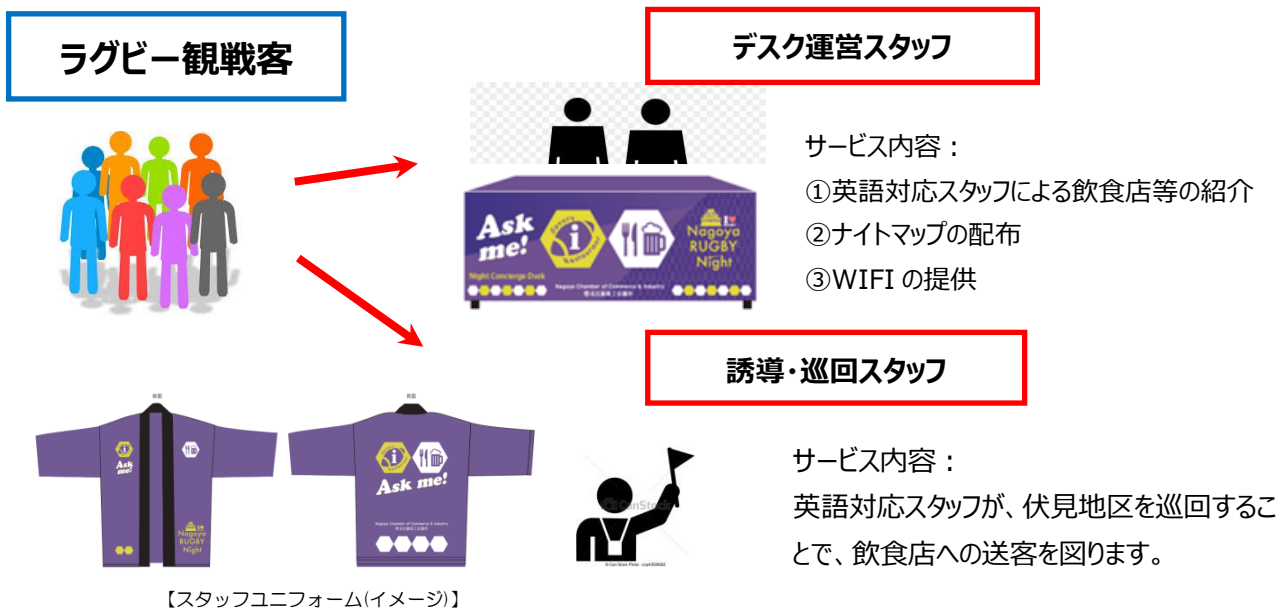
ラグビー観戦客

デスク運営スタッフ

Ask me!

Tourist Information

Nagoya RUGBY Night

Night Concierge Desk

Nagoya Chamber of Commerce & Industry

名古屋商工会議所

サービス内容：
①英語対応スタッフによる飲食店等の紹介
②ナイトマップの配布
③WIFI の提供

誘導・巡回スタッフ

前面

背面

Ask me!

Nagoya RUGBY Night

Ask me!

Nagoya Chamber of Commerce & Industry

名古屋商工会議所

【スタッフユニフォーム(イメージ)】

サービス内容：
英語対応スタッフが、伏見地区を巡回することで、飲食店への送客を図ります。